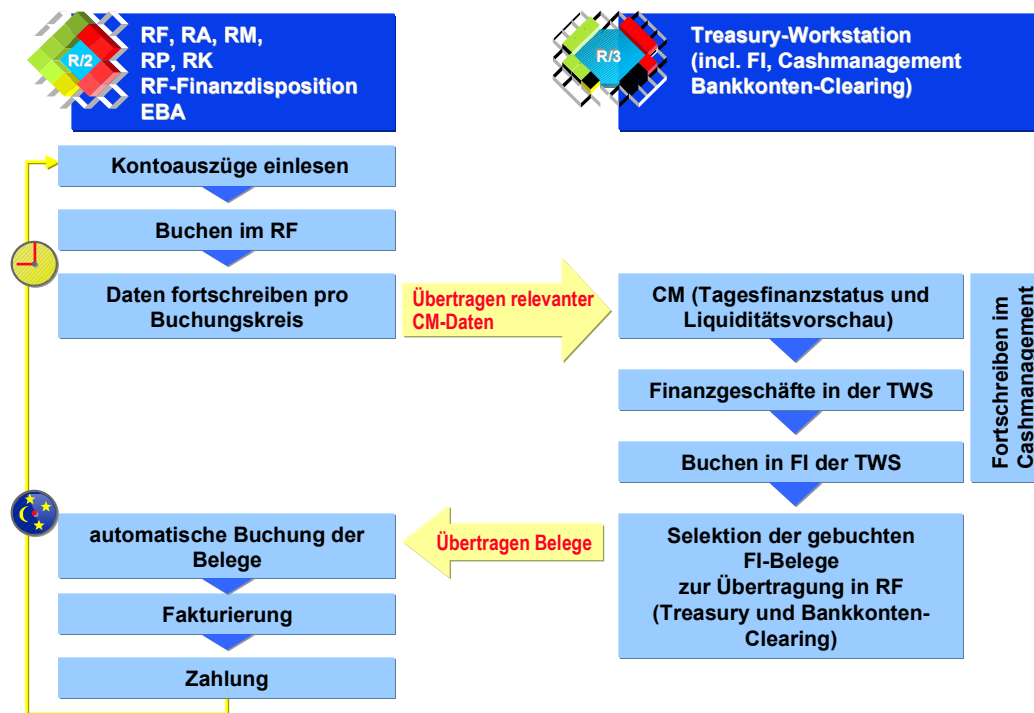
R/2

RF, RA, RM, RP, RK
RF-Finanzdisposition
EBA

R/3

Treasury-Workstation
(incl. FI, Cashmanagement
Bankkonten-Clearing)

Kontoauszüge einlesen

Buchen im RF

Daten fortschreiben pro Buchungskreis

Übertragen relevanter CM-Daten

CM (Tagesfinanzstatus und Liquiditätsvorschau)

Finanzgeschäfte in der TWS

Buchen in FI der TWS

Fortschreiben im Cashmanagement

automatische Buchung der Belege

Übertragen Belege

Selektion der gebuchten FI-Belege zur Übertragung in RF (Treasury und Bankkonten-Clearing)

Fakturierung

Zahlung